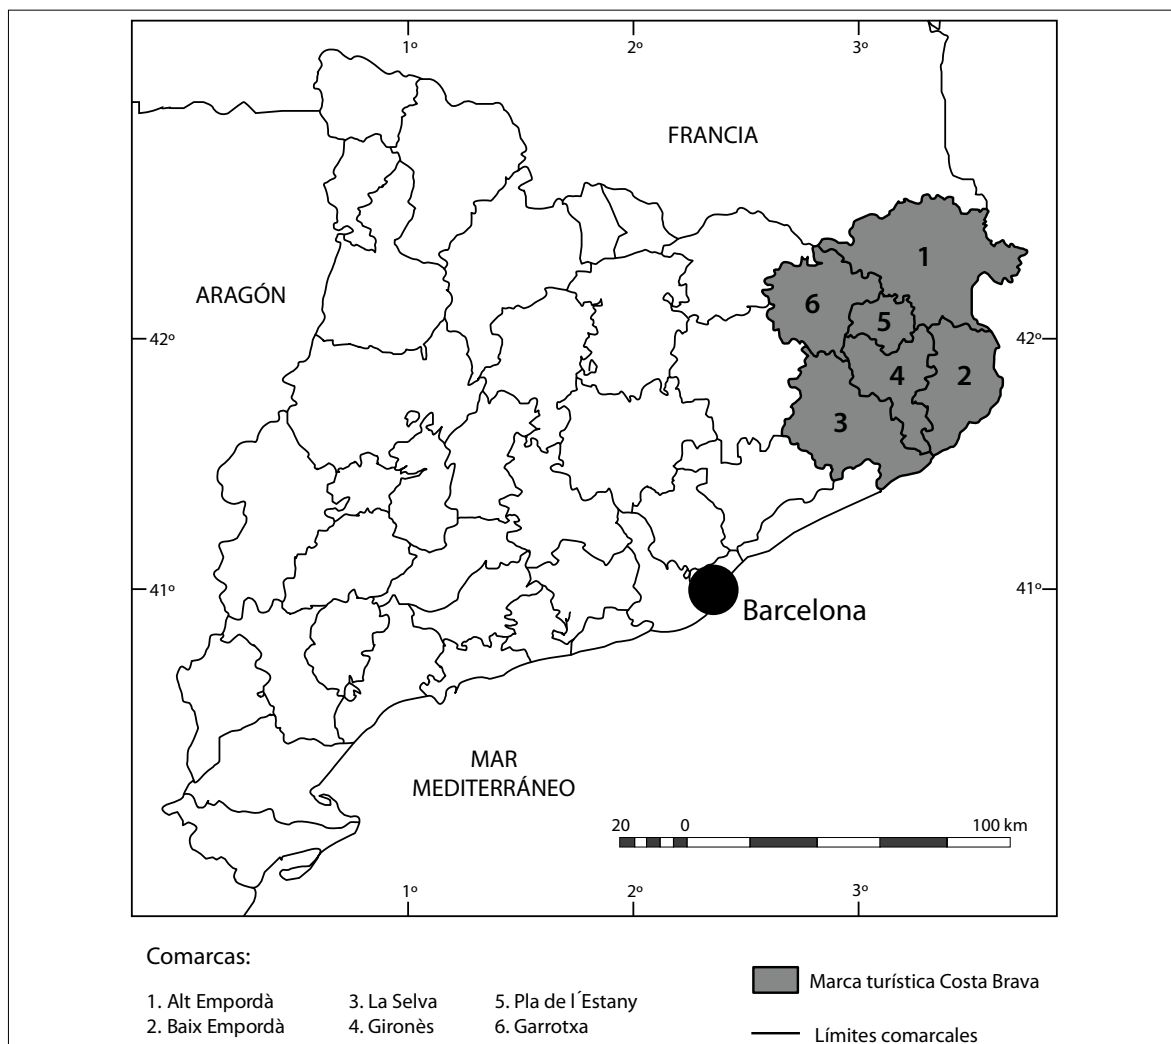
1º 2º 3º

FRANCIA

ARAGÓN

42º 42º

1
6
5
4
2
3

41º 41º

Barcelona

MAR MEDITERRÁNEO

20 0 100 km

1º 2º 3º

Comarcas:

1. Alt Empordà
2. Baix Empordà
3. La Selva
4. Gironès
5. Pla de l´Estany
6. Garrotxa

Marca turística Costa Brava

Límites comarcales